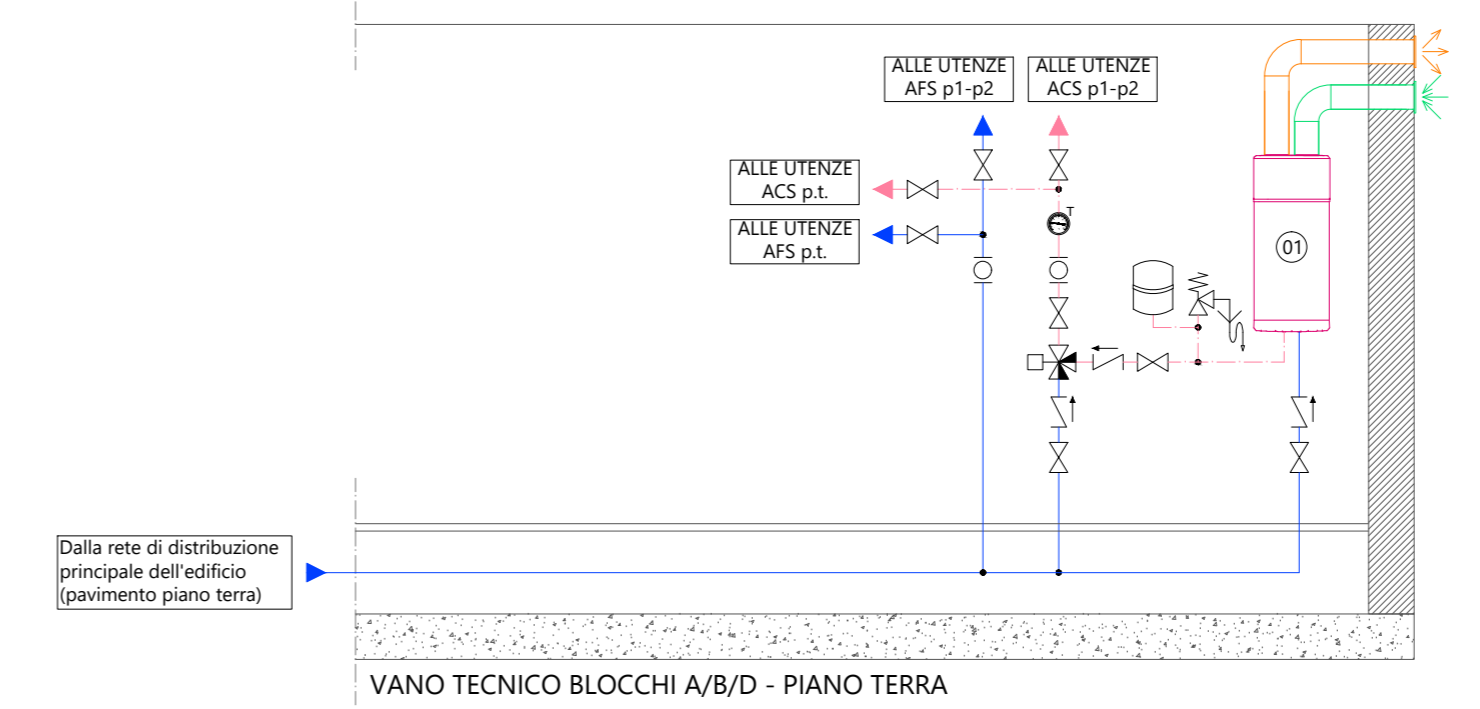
ALLE UTENZE
AFS p1-p2

ALLE UTENZE
ACS p1-p2

ALLE UTENZE
ACS p.t.

ALLE UTENZE
AFS p.t.

T

01

Dalla rete di distribuzione principale dell'edificio (pavimento piano terra)

VANO TECNICO BLOCCHI A/B/D - PIANO TERRA